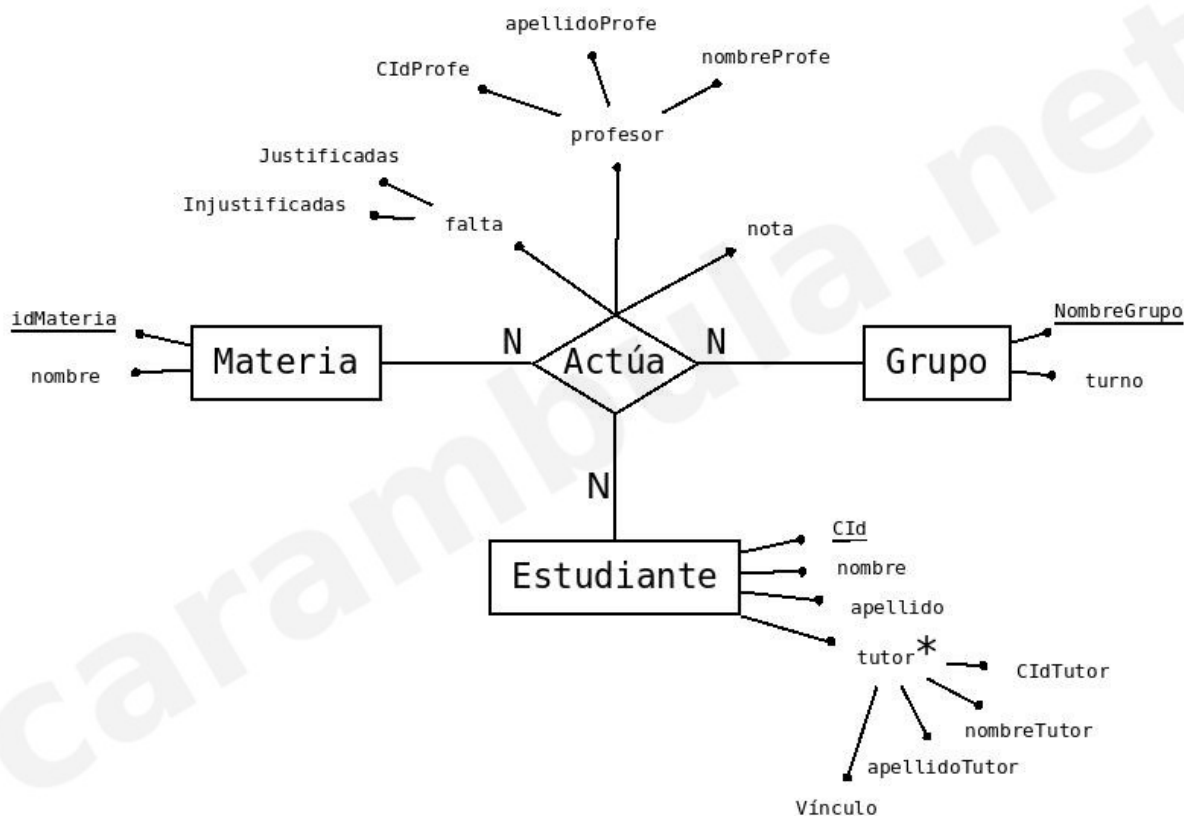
apellidoProfe
CIdProfe
nombreProfe
profesor
Justificadas
Injustificadas
falta
nota
idMateria
nombre
Materia
N
Actúa
N
Grupo
NombreGrupo
turno
N
Estudiante
CId
nombre
apellido
tutor*
CIdTutor
nombreTutor
apellidoTutor
Vínculo
carambula.net